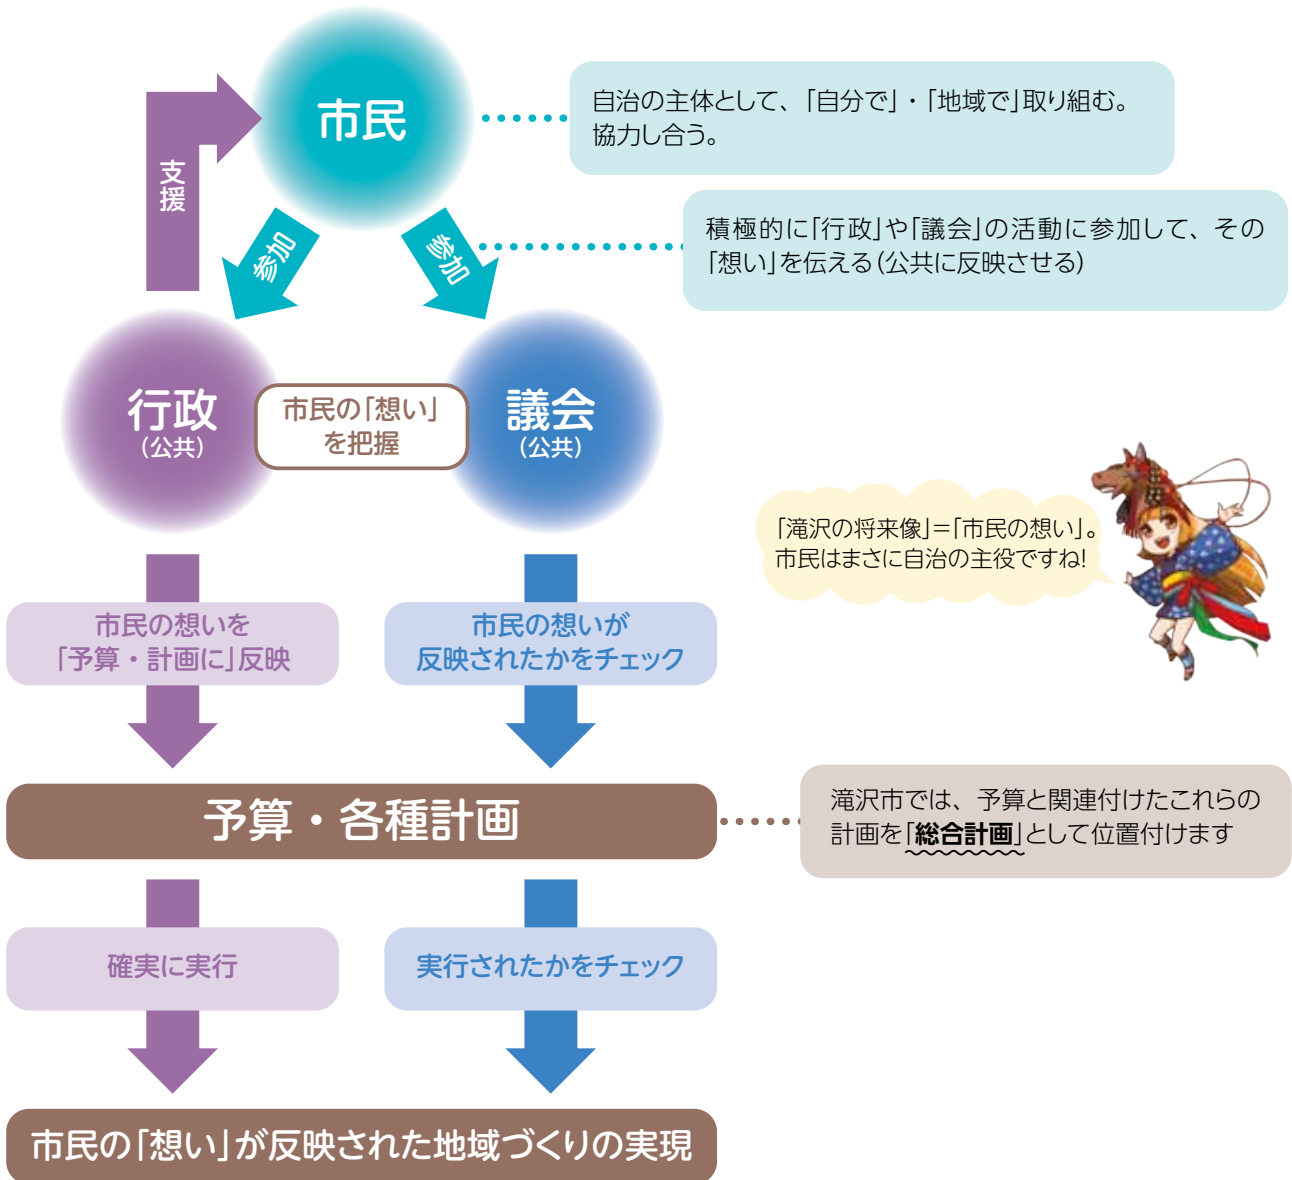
市民

自治の主体として、「自分で」・「地域で」取り組む。協力し合う。

支援

参加

参加

積極的に「行政」や「議会」の活動に参加して、その「想い」を伝える(公共に反映させる)

行政
(公共)

市民の「想い」を把握

議会
(公共)

「滝沢の将来像」=「市民の想い」。市民はまさに自治の主役ですね!

市民の想いを「予算・計画に」反映

市民の想いが反映されたかをチェック

予算・各種計画

滝沢市では、予算と関連付けたこれらの計画を「総合計画」として位置付けます

確実に実行

実行されたかをチェック

市民の「想い」が反映された地域づくりの実現